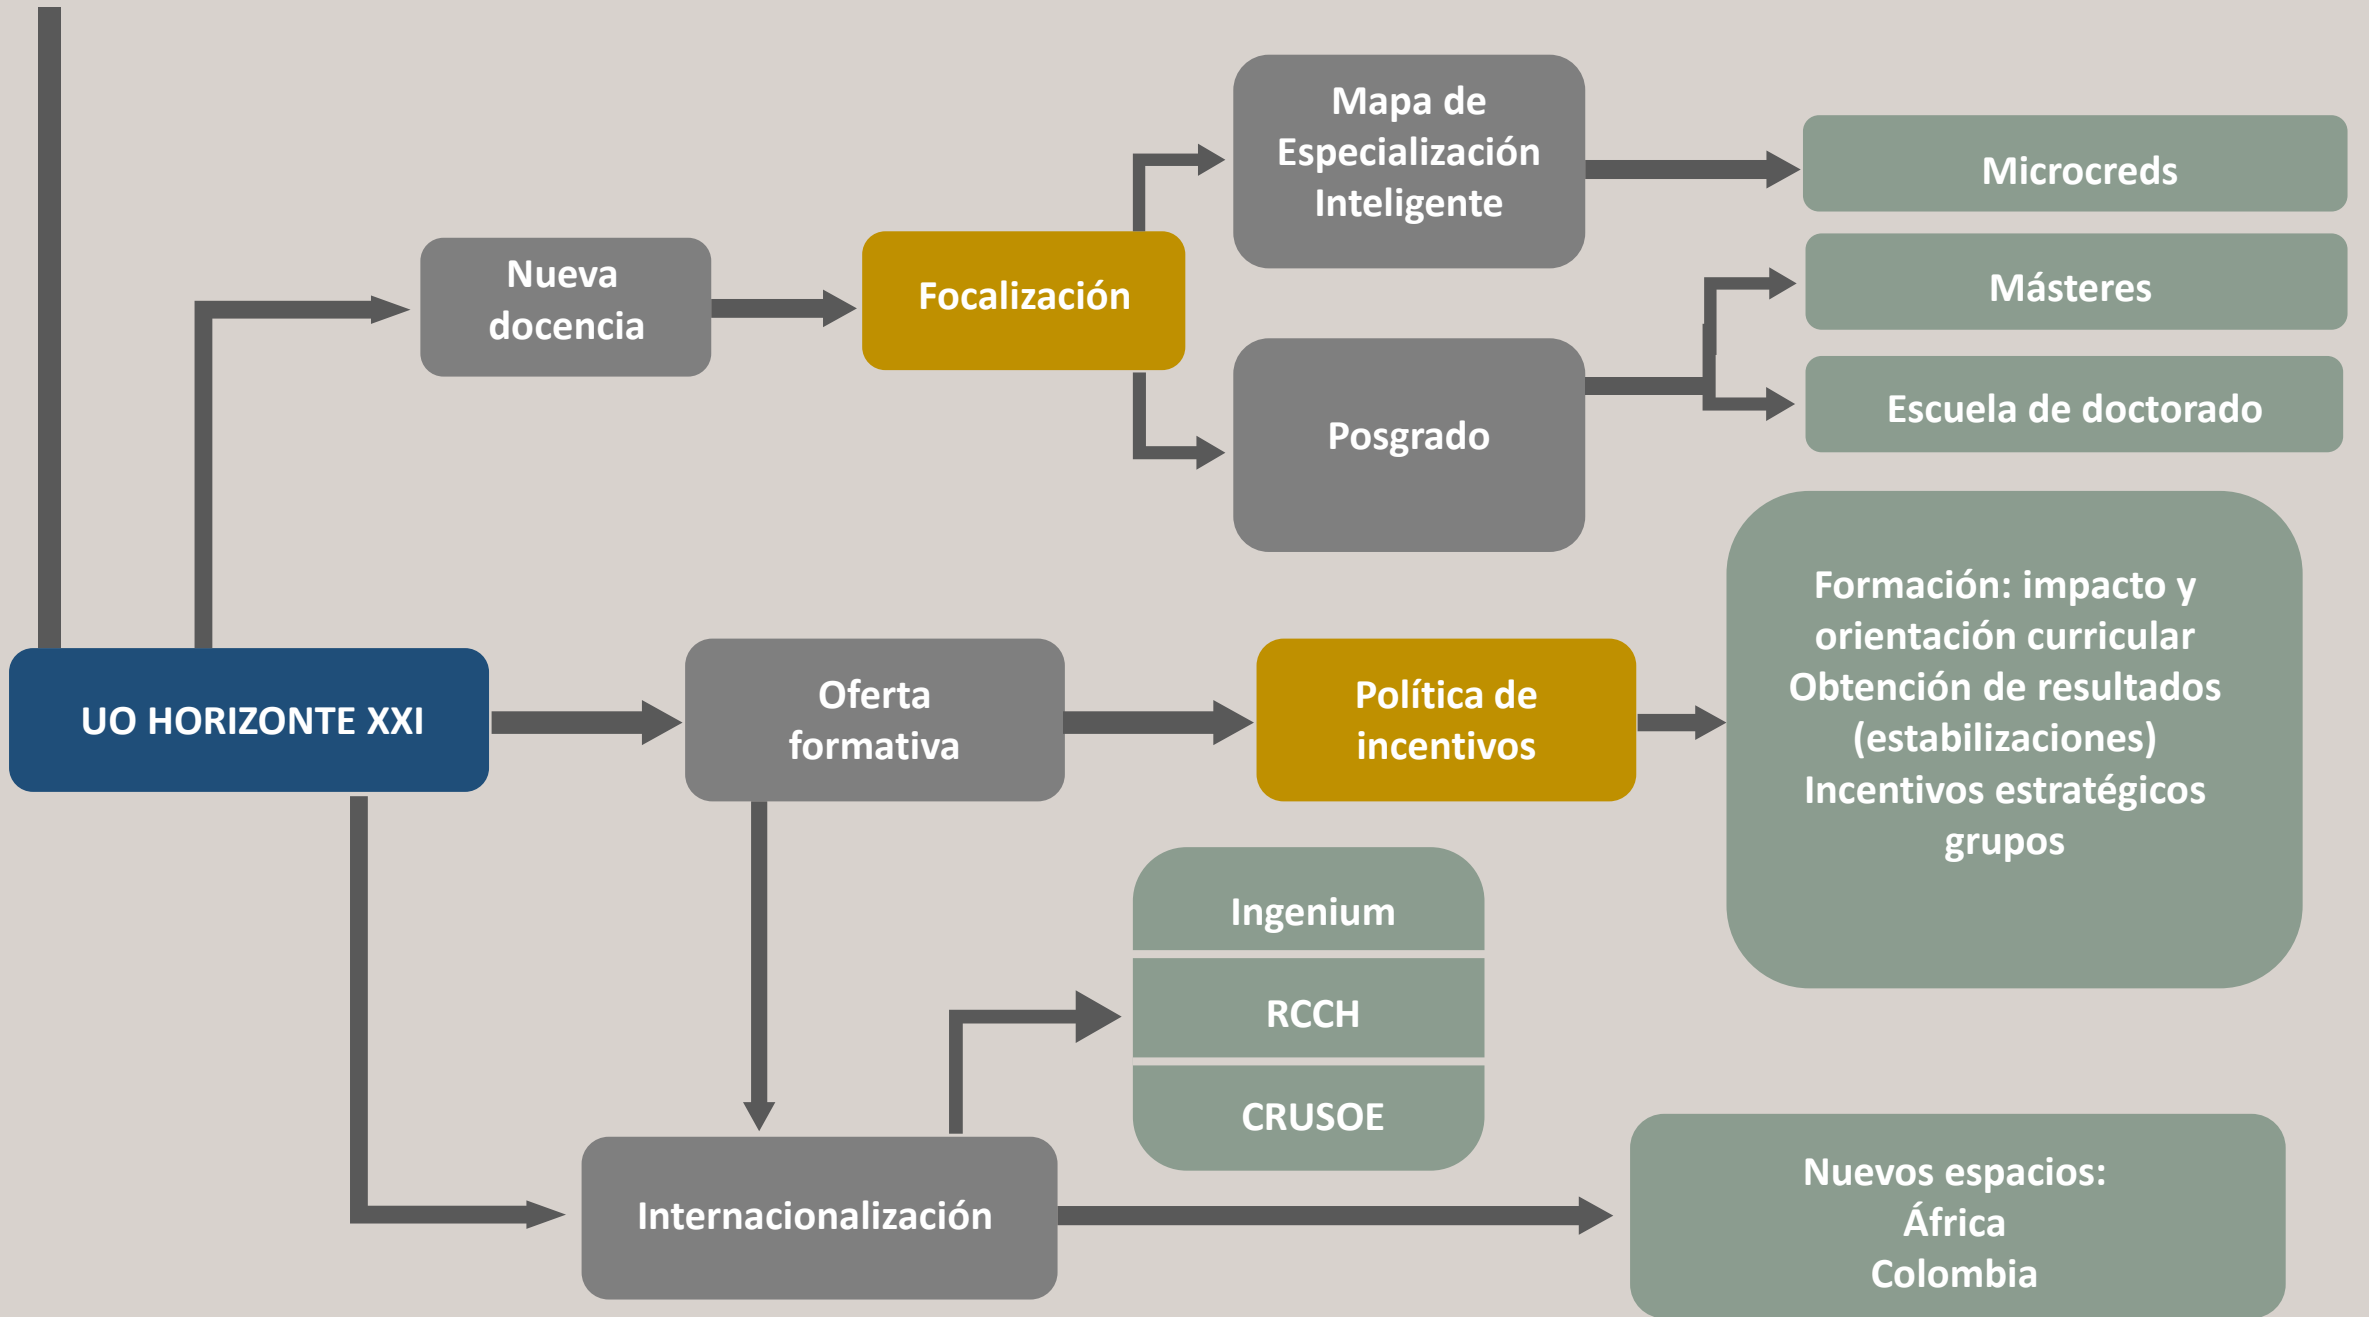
Mapa de Especialización Inteligente

Microcreds

Nueva docencia

Focalización

Másteres

Posgrado

Escuela de doctorado

Formación: impacto y orientación curricular
Obtención de resultados (estabilizaciones)
Incentivos estratégicos grupos

UO HORIZONTE XXI

Oferta formativa

Política de incentivos

Ingenium

RCCH

CRUSOE

Internacionalización

Nuevos espacios:
África
Colombia